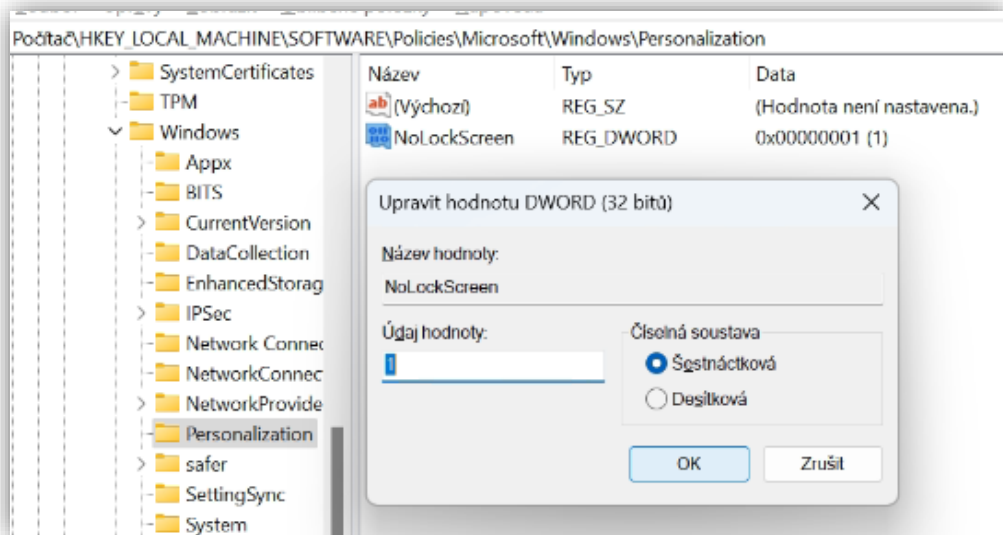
Počítač\HKEY_LOCAL_MACHINE\SOFTWARE\Policies\Microsoft\Windows\Personalization

SystemCertificates
TPM
Windows
Appx
BITS
CurrentVersion
DataCollection
EnhancedStorag
IPSec
Network Connec
NetworkConnec
NetworkProvide
Personalization
safer
SettingSync
System

| Název | Typ | Data |
|---|---|---|
| (Výchozí) | REG_SZ | (Hodnota není nastavena.) |
| NoLockScreen | REG_DWORD | 0x00000001 (1) |

Upravit hodnotu DWORD (32 bitů)

Název hodnoty:
NoLockScreen

Údaj hodnoty:
1

Číselná soustava
Šestnáctková
Desítková

OK
Zrušit